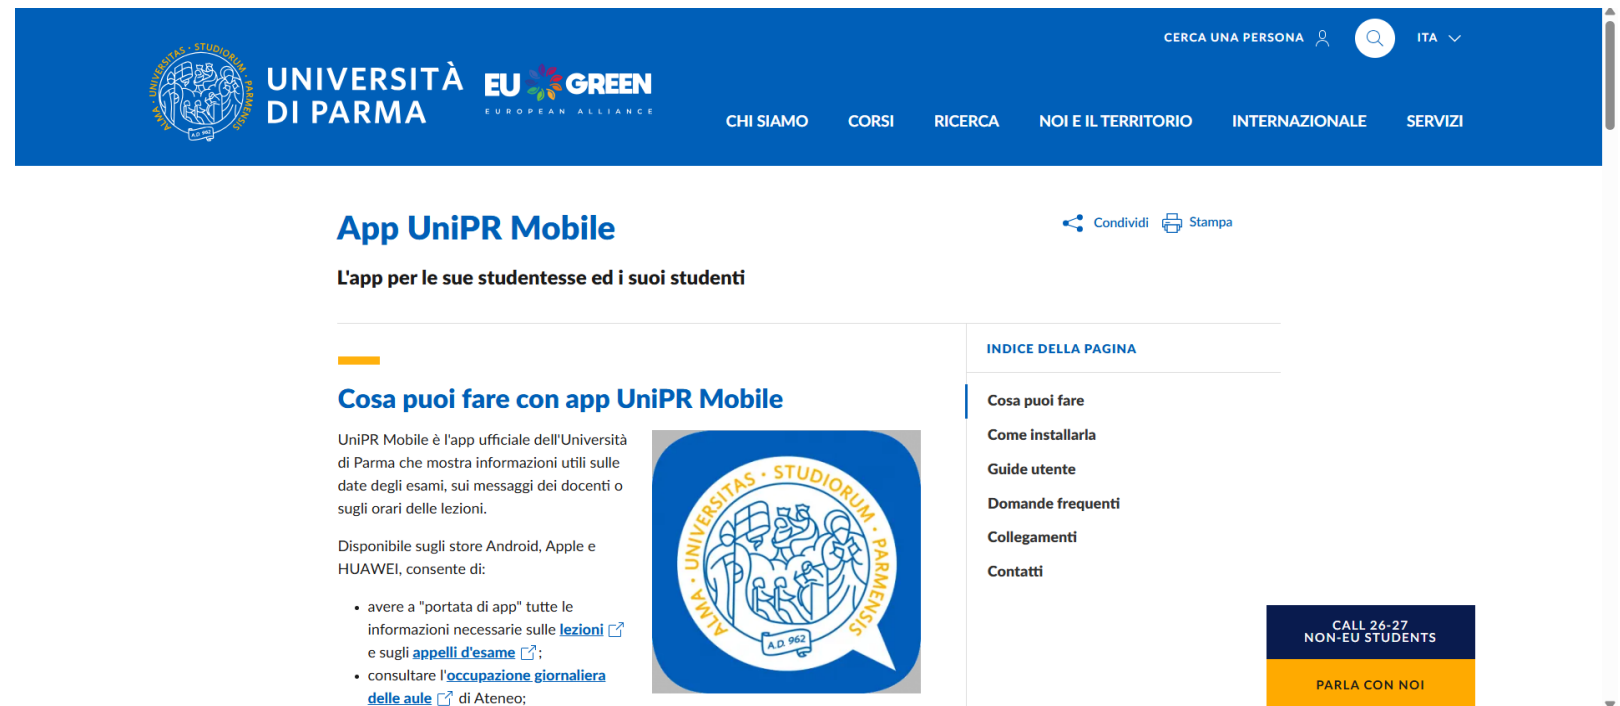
UNIVERSITÀ DI PARMA

ALMA · UNIVERSITAS · STUDIORUM · PARMENSIS
A.D. 962

EU GREEN
EUROPEAN ALLIANCE

CERCA UNA PERSONA

ITA

CHI SIAMO
CORSI
RICERCA
NOI E IL TERRITORIO
INTERNAZIONALE
SERVIZI

App UniPR Mobile

Condividi
Stampa

L'app per le sue studentesse ed i suoi studenti

Cosa puoi fare con app UniPR Mobile

UniPR Mobile è l'app ufficiale dell'Università di Parma che mostra informazioni utili sulle date degli esami, sui messaggi dei docenti o sugli orari delle lezioni.

ALMA · UNIVERSITAS · STUDIORUM · PARMENSIS
A.D. 962

Disponibile sugli store Android, Apple e HUAWEI, consente di:

- avere a "portata di app" tutte le informazioni necessarie sulle lezioni e sugli appelli d'esame;
- consultare l'occupazione giornaliera delle aule di Ateneo;

INDICE DELLA PAGINA

Cosa puoi fare
Come installarla
Guide utente
Domande frequenti
Collegamenti
Contatti

CALL 26-27
NON-EU STUDENTS

PARLA CON NOI